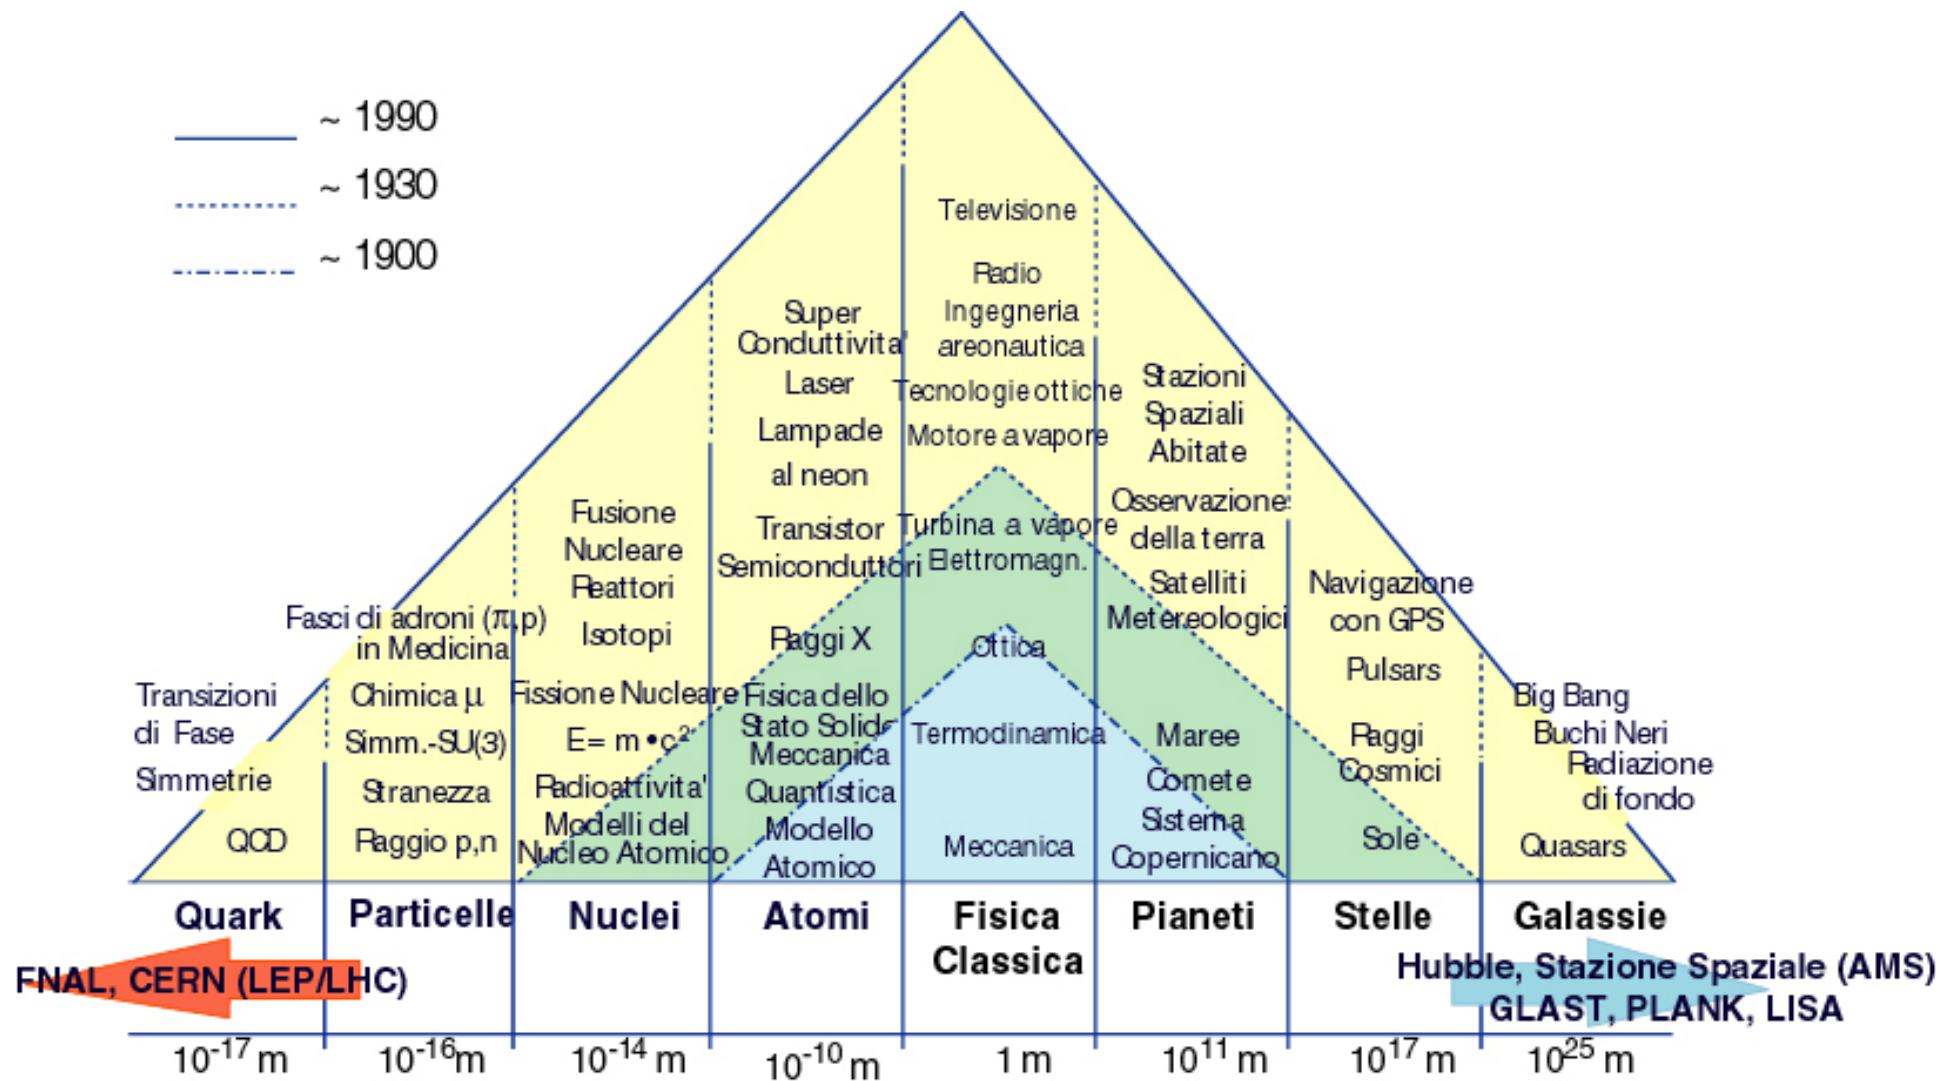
~ 1990
~ 1930
~ 1900

Television
Radio
Ingegneria areonautica
Tecnologie ottiche
Motore a vapore
Turbina a vapore
Elettromagn.
Ottica
Termodinamica
Meccanica

Super Conduttivita'
Laser
Lampade al neon
Transistor
Semiconduttori
Raggi X
Fisica dello Stato Solido
Meccanica Quantistica
Modello Atomico

Fusione Nucleare
Reattori
Isotopi
Fissione Nucleare
E= m $\cdot$ c$^2$
Radioattivita'
Modelli del Nucleo Atomico

Fasci di adroni ($\pi$,p) in Medicina
Chimica $\mu$
Simm.-SU(3)
Stranezza
Raggio p,n

Transizioni di Fase
Simmetrie
QCD

Stazioni Spaziali Abitate
Osservazione della terra
Satelliti Metereologici
Maree
Comete
Sistema Copernicano

Navigazione con GPS
Pulsars
Raggi Cosmici
Sole

Big Bang
Buchi Neri
Radiazione di fondo
Quasars

| Quark | Particelle | Nuclei | Atomi | Fisica Classica | Pianeti | Stelle | Galassie |
|---|---|---|---|---|---|---|---|
| $10^{-17}$ m | $10^{-16}$m | $10^{-14}$ m | $10^{-10}$ m | 1 m | $10^{11}$ m | $10^{17}$ m | $10^{25}$ m |

FNAL, CERN (LEP/LHC)

Hubble, Stazione Spaziale (AMS) GLAST, PLANK, LISA